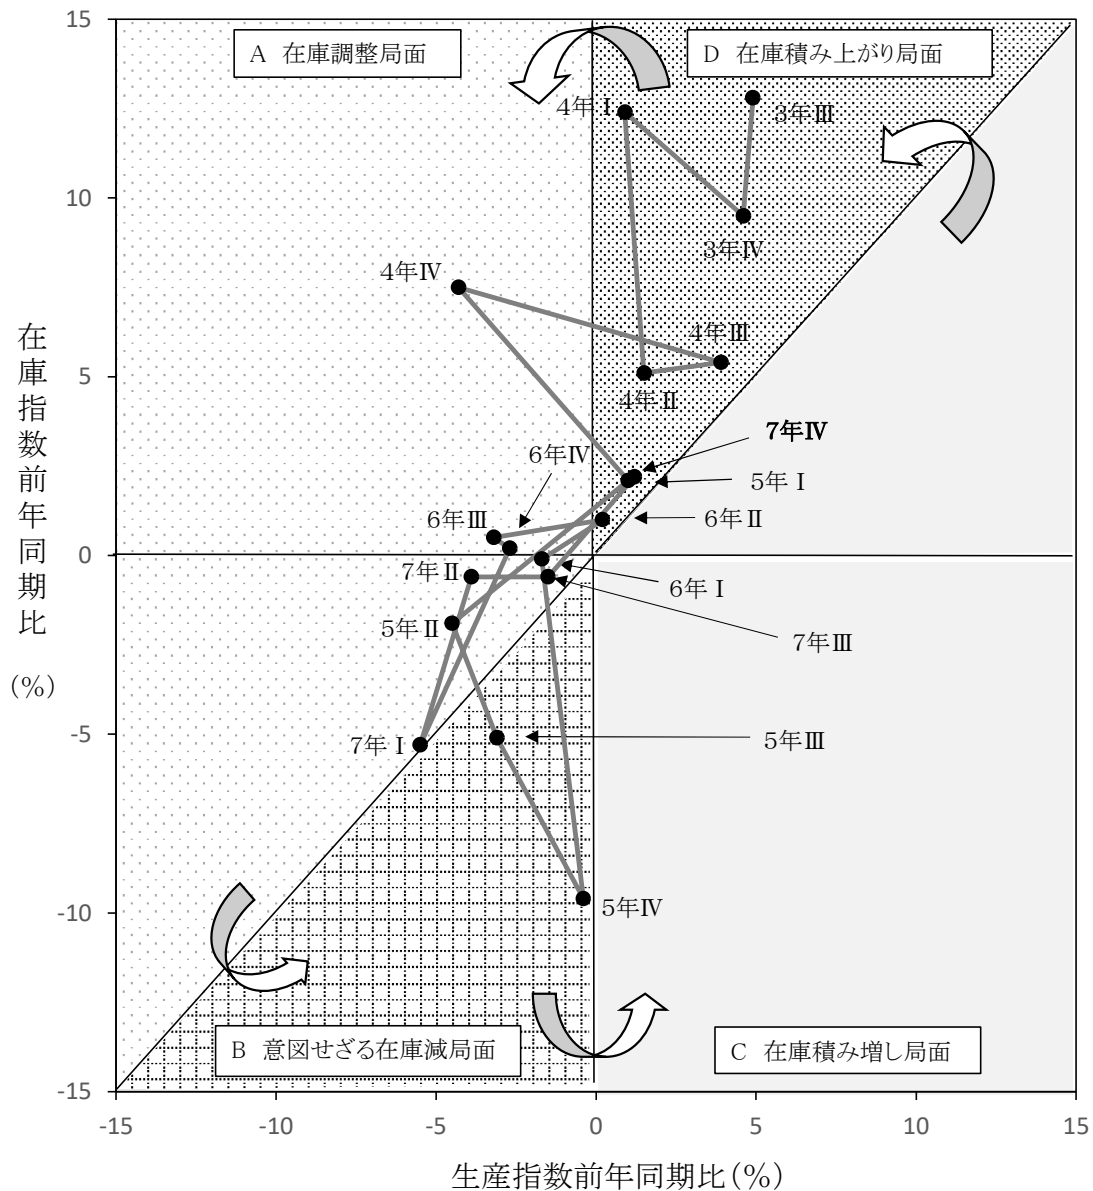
A 在庫調整局面

D 在庫積み上がり局面

B 意図せざる在庫減局面

C 在庫積み増し局面

4年Ⅰ
3年Ⅲ
3年Ⅳ
4年Ⅳ
4年Ⅲ
4年Ⅱ
7年Ⅳ
6年Ⅳ
5年Ⅰ
6年Ⅲ
6年Ⅱ
7年Ⅱ
6年Ⅰ
5年Ⅱ
7年Ⅲ
7年Ⅰ
5年Ⅲ
5年Ⅳ

在庫指数前年同期比

(%)

15
10
5
0
-5
-10
-15

-15
-10
-5
0
5
10
15

生産指数前年同期比(%)